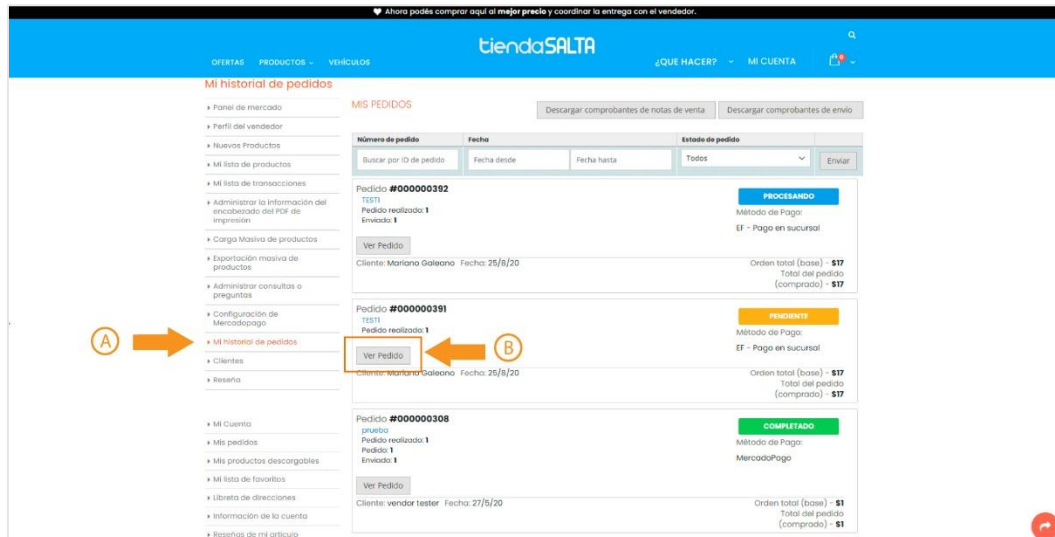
Ahora podés comprar aquí al **mejor precio** y coordinar la entrega con el vendedor.

tiendaSALTA

OFERTAS PRODUCTOS VEHÍCULOS

¿QUE HACER? MI CUENTA

Mi historial de pedidos

- Panel de mercado
- Perfil del vendedor
- Nuevos Productos
- Mi lista de productos
- Mi lista de transacciones
- Administrar la información del encabezado del PDF de impresión
- Carga Masiva de productos
- Exportación masiva de productos
- Administrar consultas o preguntas
- Configuración de Mercadopago
- Mi historial de pedidos
- Clientes
- Reseña

- Mi Cuenta
- Mis pedidos
- Mis productos descargables
- Mi lista de favoritos
- Libreta de direcciones
- Información de la cuenta
- Reseñas de mi artículo

A

B

MIS PEDIDOS

Descargar comprobantes de notas de venta | Descargar comprobantes de envío

| Número de pedido | Fecha | | Estado de pedido | |
|---|---|---|---|---|
| Buscar por ID de pedido | Fecha desde | Fecha hasta | Todos | Enviar |

Pedido #000000392
TESTI
Pedido realizado: 1
Enviado: 1
PROCESANDO
Método de Pago:
EF - Pago en sucursal
Ver Pedido
Cliente: Mariana Galeano Fecha: 25/8/20
Orden total (base) - $17
Total del pedido (comprado) - $17

Pedido #000000391
TESTI
Pedido realizado: 1
PENDIENTE
Método de Pago:
EF - Pago en sucursal
Ver Pedido
Cliente: Mariana Galeano Fecha: 25/8/20
Orden total (base) - $17
Total del pedido (comprado) - $17

Pedido #000000308
prueba
Pedido realizado: 1
Pedido: 1
Enviado: 1
COMPLETADO
Método de Pago:
MercadoPago
Ver Pedido
Cliente: vendor tester Fecha: 27/5/20
Orden total (base) - $1
Total del pedido (comprado) - $1